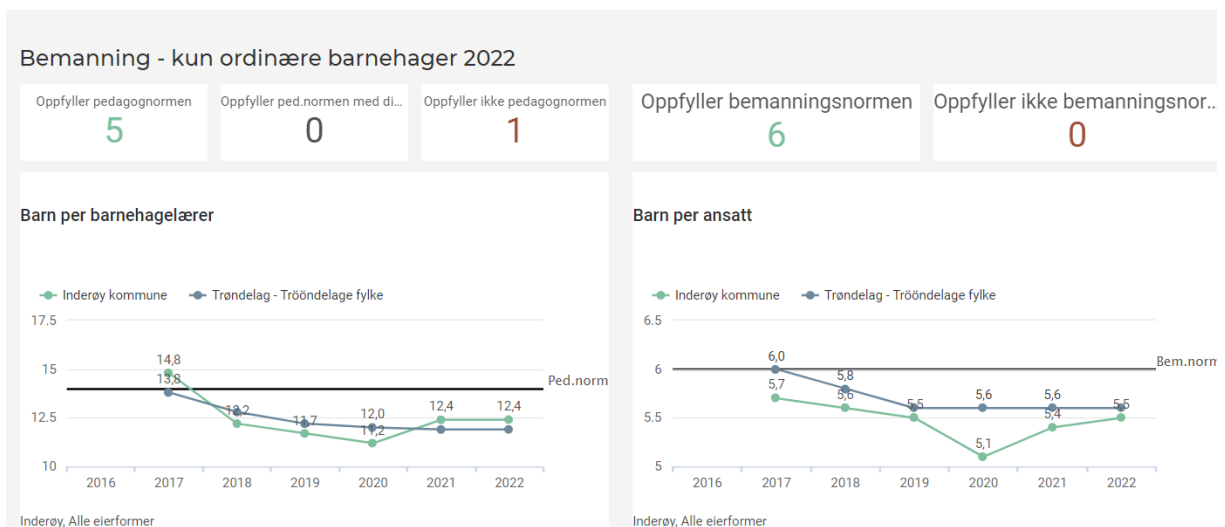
Bemanning - kun ordinære barnehager 2022

Oppfyller pedagognormen
5

Oppfyller ped.normen med di...
0

Oppfyller ikke pedagognormen
1

Oppfyller bemanningsnormen
6

Oppfyller ikke bemanningsnor...
0

Barn per barnehagelærer

Inderøy kommune
Trøndelag - Tröndelage fylke

17.5
15
12.5
10

14,8
13,8
12,2
11,7
12,0
11,2
12,4
12,4

Ped.norm

2016
2017
2018
2019
2020
2021
2022

Inderøy, Alle eierformer

Barn per ansatt

Inderøy kommune
Trøndelag - Tröndelage fylke

6.5
6
5.5
5

6,0
5,7
5,8
5,6
5,5
5,6
5,1
5,6
5,4
5,5

Bem.norm

2016
2017
2018
2019
2020
2021
2022

Inderøy, Alle eierformer